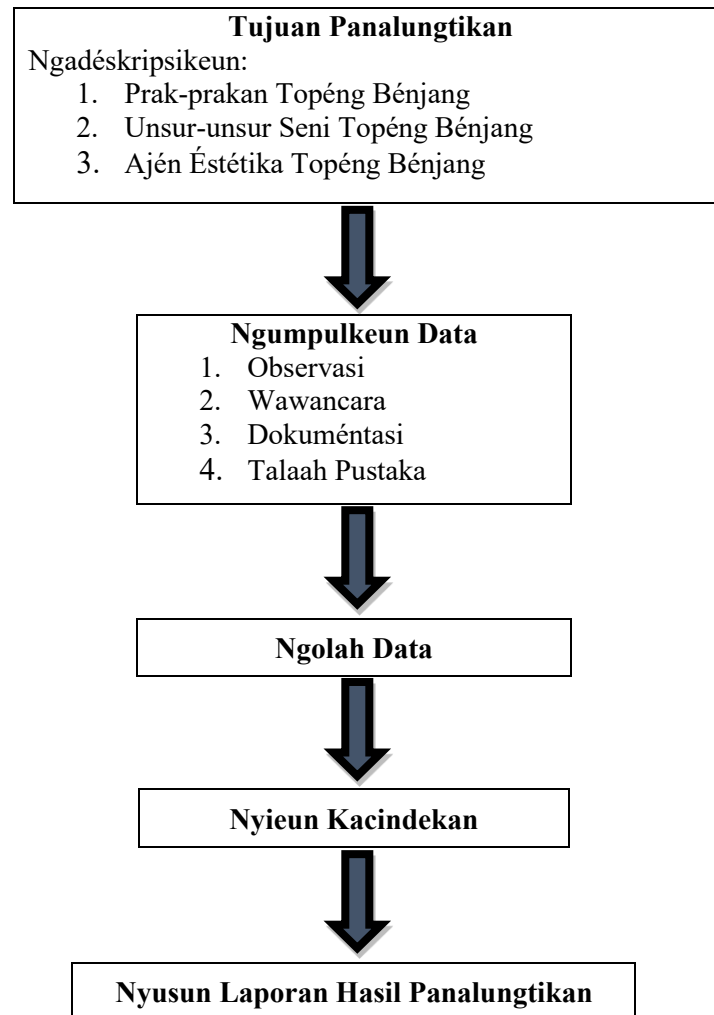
Tujuan Panalungtikan
Ngadéskripsikeun:
1. Prak-prakan Topéng Bénjang
2. Unsur-unsur Seni Topéng Bénjang
3. Ajén Éstétika Topéng Bénjang

Ngumpulkeun Data
1. Observasi
2. Wawancara
3. Dokuméntasi
4. Talaah Pustaka

Ngolah Data

Nyieun Kacindekan

Nyusun Laporan Hasil Panalungtikan